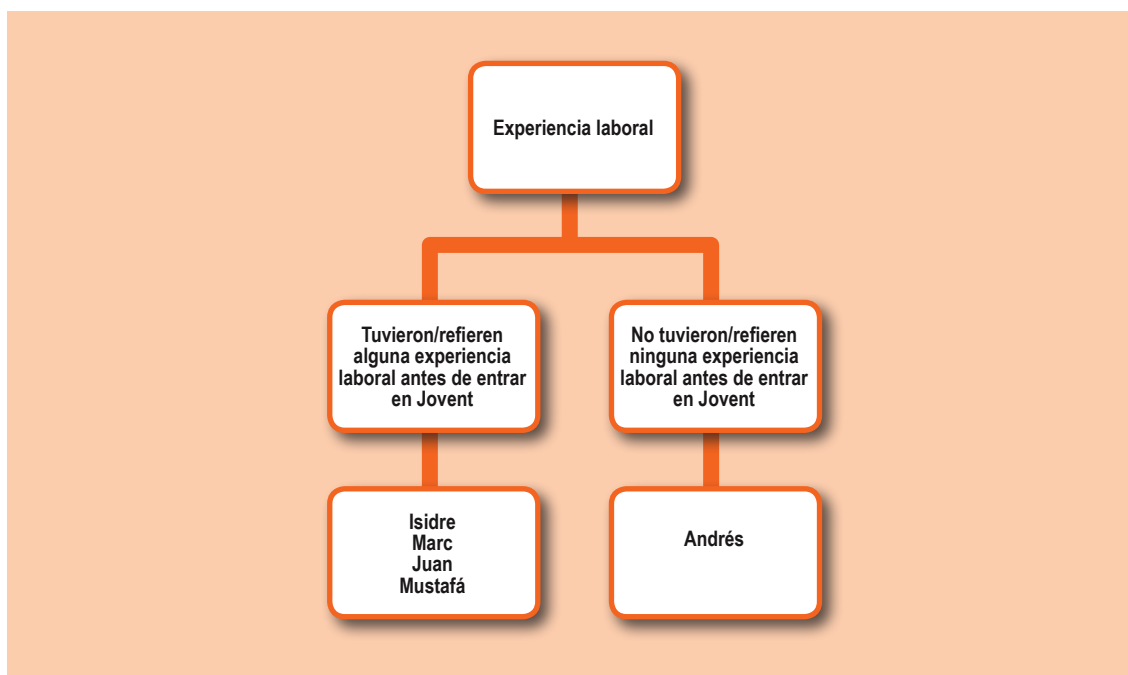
Experiencia laboral

Tuvieron/refieren alguna experiencia laboral antes de entrar en Jovent

No tuvieron/refieren ninguna experiencia laboral antes de entrar en Jovent

Isidre
Marc
Juan
Mustafá

Andrés